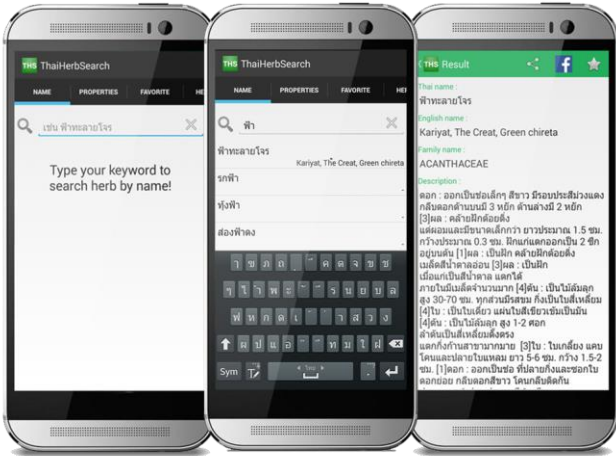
THS ThaiHerbSearch

NAME PROPERTIES FAVORITE HE

เช่น ฟ้าทะลายโจร

Type your keyword to search herb by name!

THS ThaiHerbSearch

NAME PROPERTIES FAVORITE HE

ฟ้า

ฟ้าทะลายโจร
Kariyat, The Creat, Green chireta

รกฟ้า

ทุ่งฟ้า

ส่องฟ้าดง

Sym

THS Result

Thai name :
ฟ้าทะลายโจร

English name :
Kariyat, The Creat, Green chireta

Family name :
ACANTHACEAE

Description :
ดอก : ออกเป็นช่อเล็กๆ สีขาว มีรอยประสีม่วงแดง กลีบดอกด้านบนมี 3 หยัก ด้านล่างมี 2 หยัก [3]ผล : คล้ายฝักต้อยติ่ง แต่ผอมและมีขนาดเล็กกว่า ยาวประมาณ 1.5 ซม. กว้างประมาณ 0.3 ซม. ฝักแก่แตกออกเป็น 2 ซีก อยู่บนต้น [1]ผล : เป็นฝัก คล้ายฝักต้อยติ่ง เมล็ดสีน้ำตาลอ่อน [3]ผล : เป็นฝัก เมื่อแก่เป็นสีน้ำตาล แตกได้ ภายในมีเมล็ดจำนวนมาก [4]ต้น : เป็นไม้ล้มลุก สูง 30-70 ซม. ทุกส่วนมีรสขม กิ่งเป็นใบสี่เหลี่ยม [4]ใบ : เป็นใบเดี่ยว แผ่นใบสีเขียวเข้มเป็นมัน [4]ต้น : เป็นไม้ล้มลุก สูง 1-2 ศอก ลำต้นเป็นสี่เหลี่ยมตั้งตรง แตกกิ่งก้านสาขามากมาย [3]ใบ : ใบเกลี้ยง แคบ โคนและปลายใบแหลม ยาว 5-6 ซม. กว้าง 1.5-2 ซม. [1]ดอก : ออกเป็นช่อ ที่ปลายกิ่งและซอกใบ ดอกย่อย กลีบดอกสีขาว โคนกลีบติดกัน